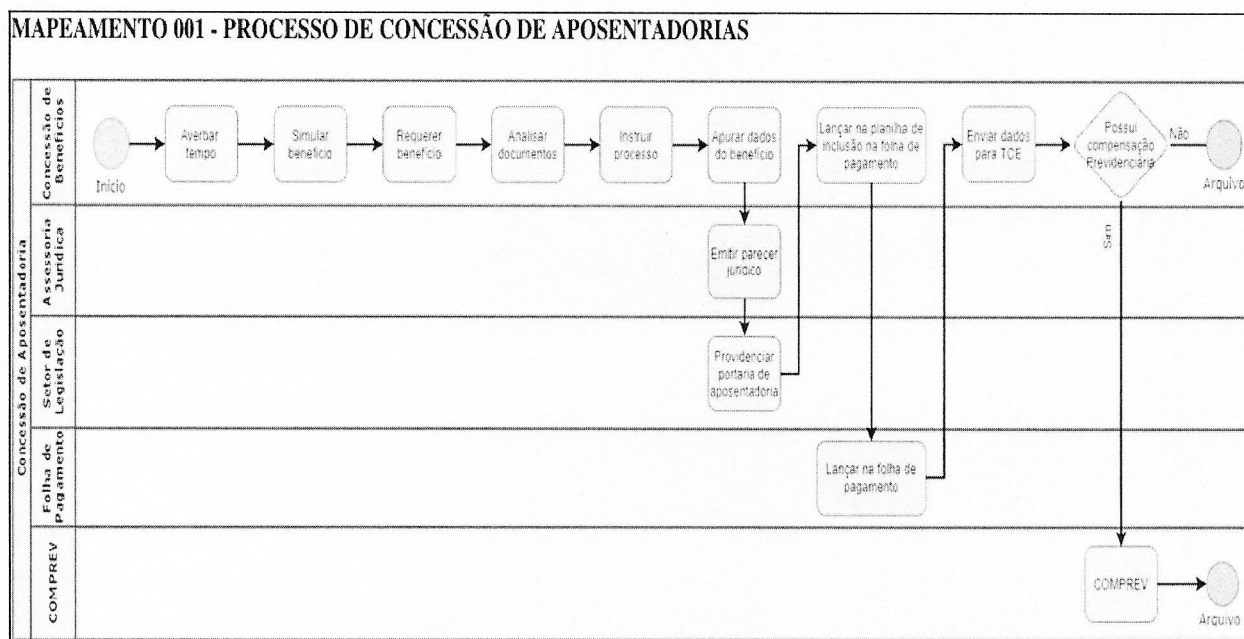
MAPEAMENTO 001 - PROCESSO DE CONCESSÃO DE APOSENTADORIAS

Concessão de Aposentadoria

Concessão de Benefícios

Início

Averbar tempo

Simular benefício

Requerer benefício

Analisar documentos

Instruir processo

Apurar dados do benefício

Lançar na planilha de inclusão na folha de pagamento

Enviar dados para TCE

Possui compensação Previdenciária

Não

Arquivo

Sim

Assessoria Jurídica

Emitir parecer jurídico

Setor de Legislação

Providenciar portaria de aposentadoria

Folha de Pagamento

Lançar na folha de pagamento

COMPREV

COMPREV

Arquivo